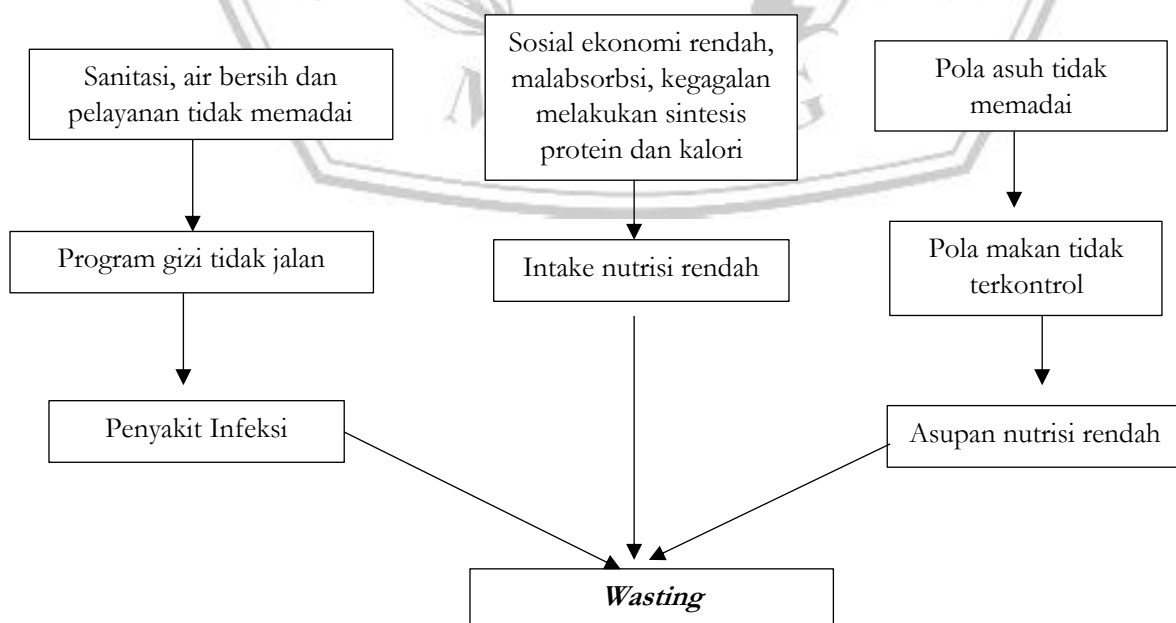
Sanitasi, air bersih dan pelayanan tidak memadai

Sosial ekonomi rendah, malabsorbsi, kegagalan melakukan sintesis protein dan kalori

Pola asuh tidak memadai

Program gizi tidak jalan

Intake nutrisi rendah

Pola makan tidak terkontrol

Penyakit Infeksi

Asupan nutrisi rendah

Wasting